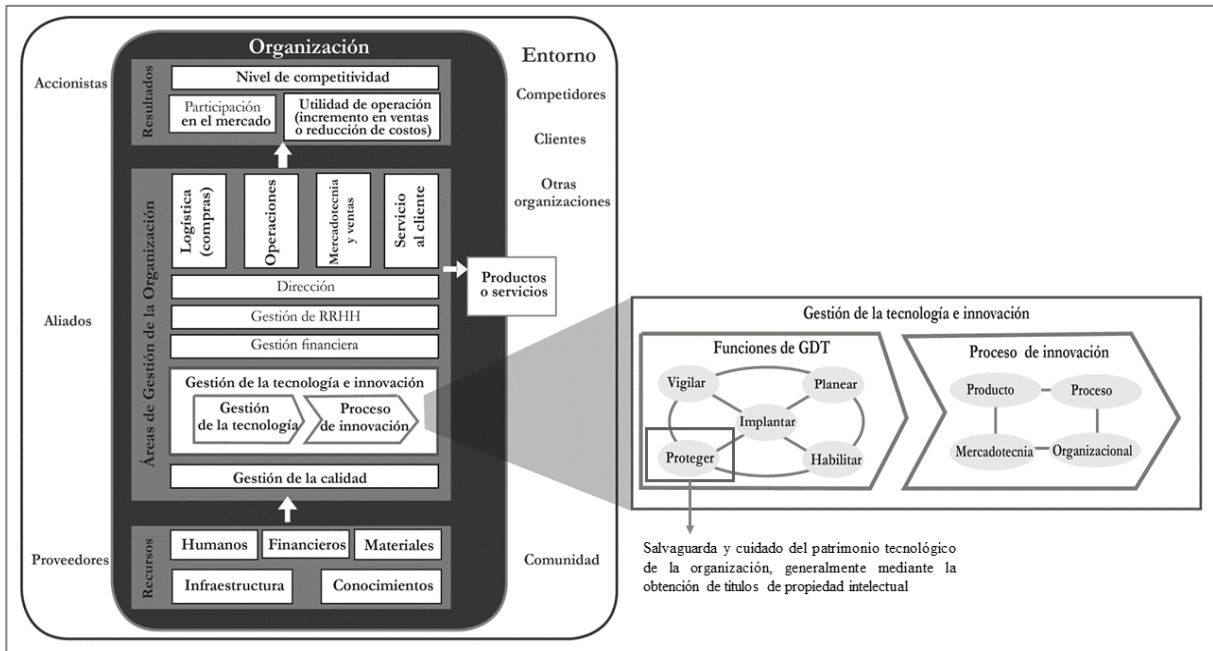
Organización

Entorno

Accionistas

Resultados

Nivel de competitividad

Participación en el mercado

Utilidad de operación (incremento en ventas o reducción de costos)

Competidores

Clientes

Otras organizaciones

Áreas de Gestión de la Organización

Logística (compras)

Operaciones

Mercadotecnia y ventas

Servicio al cliente

Productos o servicios

Dirección

Aliados

Gestión de RRHH

Gestión financiera

Gestión de la tecnología e innovación

Gestión de la tecnología

Proceso de innovación

Gestión de la calidad

Proveedores

Recursos

Humanos

Financieros

Materiales

Infraestructura

Conocimientos

Comunidad

Gestión de la tecnología e innovación

Funciones de GDT

Vigilar

Planear

Implantar

Proteger

Habilitar

Proceso de innovación

Producto

Proceso

Mercadotecnia

Organizacional

Salvaguarda y cuidado del patrimonio tecnológico de la organización, generalmente mediante la obtención de títulos de propiedad intelectual